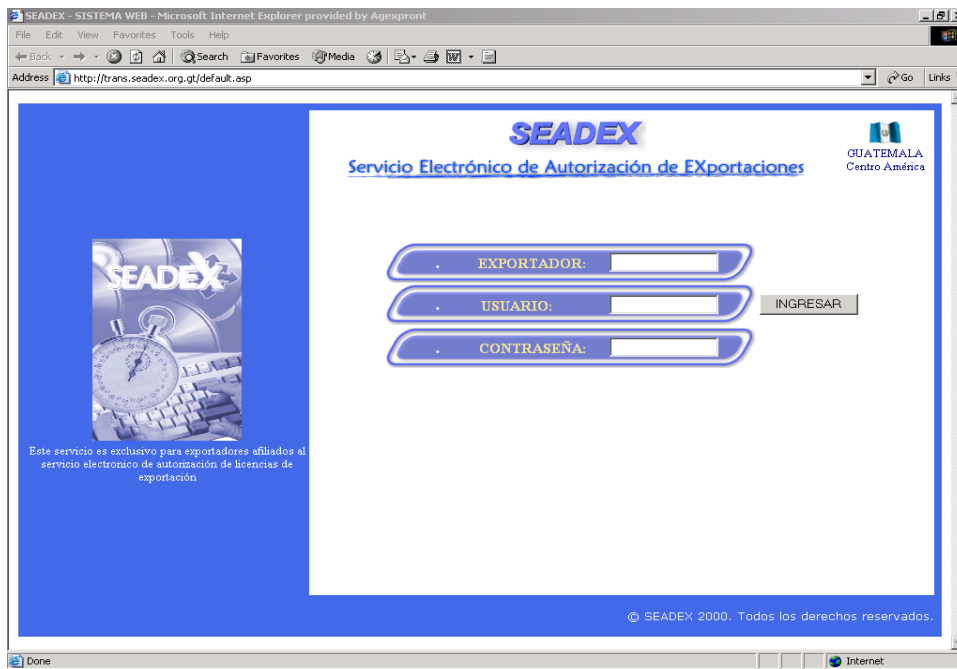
SEADEX - SISTEMA WEB - Microsoft Internet Explorer provided by Agexpront

File Edit View Favorites Tools Help

Back Search Favorites Media

Address http://trans.seadex.org.gt/default.asp Go Links

SEADEX

Servicio Electrónico de Autorización de EXportaciones

GUATEMALA
Centro América

SEADEX

Este servicio es exclusivo para exportadores afiliados al servicio electronico de autorización de licencias de exportación

EXPORTADOR:

USUARIO:

INGRESAR

CONTRASEÑA:

© SEADEX 2000. Todos los derechos reservados.

Done

Internet